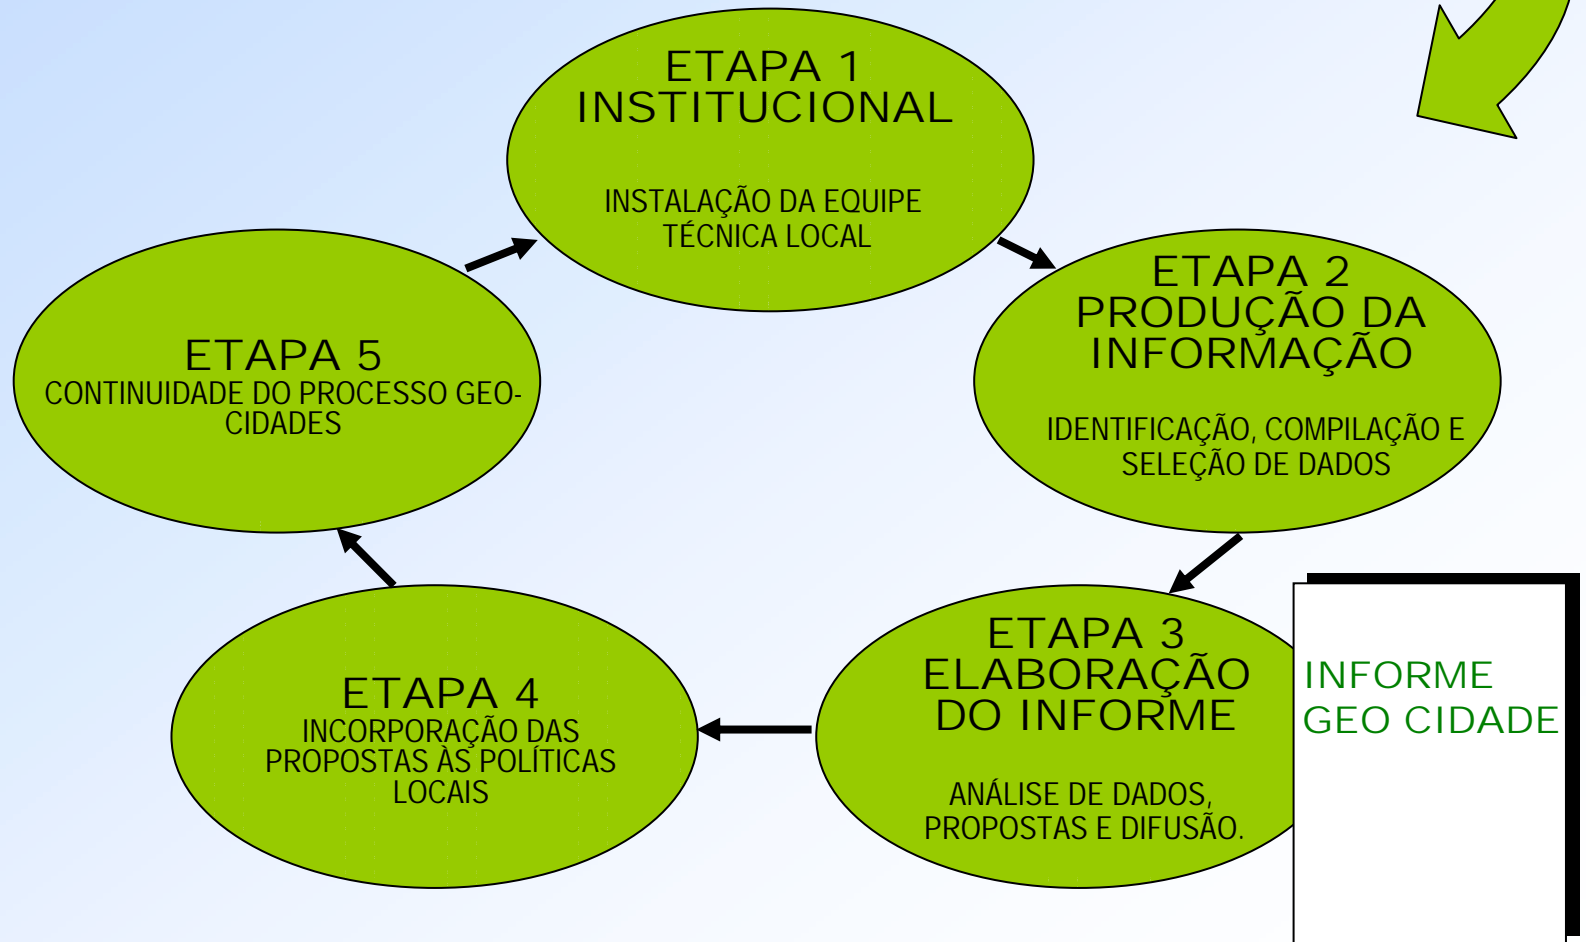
ETAPA 1
INSTITUCIONAL

INSTALAÇÃO DA EQUIPE TÉCNICA LOCAL

ETAPA 2
PRODUÇÃO DA INFORMAÇÃO

IDENTIFICAÇÃO, COMPILAÇÃO E SELEÇÃO DE DADOS

ETAPA 3
ELABORAÇÃO DO INFORME

ANÁLISE DE DADOS, PROPOSTAS E DIFUSÃO.

INFORME GEO CIDADE

ETAPA 4
INCORPORAÇÃO DAS PROPOSTAS ÀS POLÍTICAS LOCAIS

ETAPA 5
CONTINUIDADE DO PROCESSO GEO-CIDADES